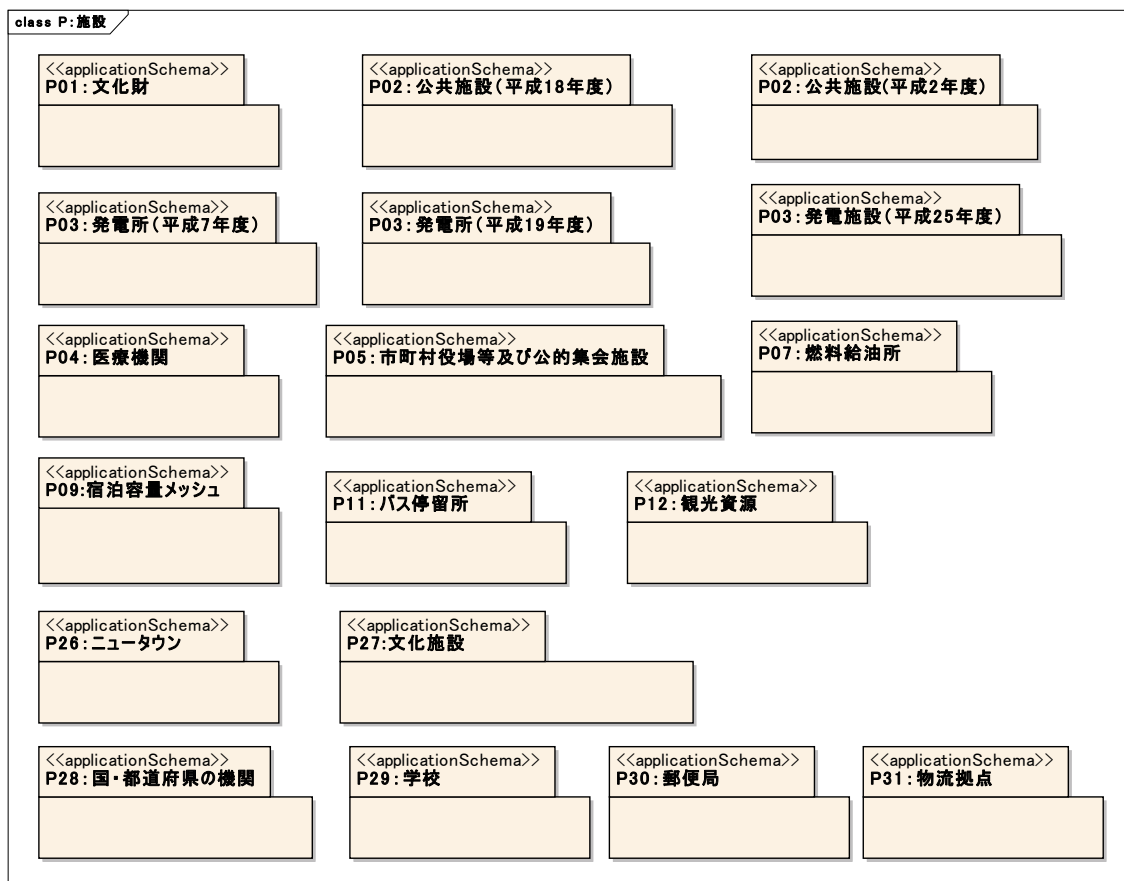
class P:施設

<<applicationSchema>>
P01:文化財

<<applicationSchema>>
P02:公共施設(平成18年度)

<<applicationSchema>>
P02:公共施設(平成2年度)

<<applicationSchema>>
P03:発電所(平成7年度)

<<applicationSchema>>
P03:発電所(平成19年度)

<<applicationSchema>>
P03:発電施設(平成25年度)

<<applicationSchema>>
P04:医療機関

<<applicationSchema>>
P05:市町村役場等及び公的集会施設

<<applicationSchema>>
P07:燃料給油所

<<applicationSchema>>
P09:宿泊容量メッシュ

<<applicationSchema>>
P11:バス停留所

<<applicationSchema>>
P12:観光資源

<<applicationSchema>>
P26:ニュータウン

<<applicationSchema>>
P27:文化施設

<<applicationSchema>>
P28:国・都道府県の機関

<<applicationSchema>>
P29:学校

<<applicationSchema>>
P30:郵便局

<<applicationSchema>>
P31:物流拠点